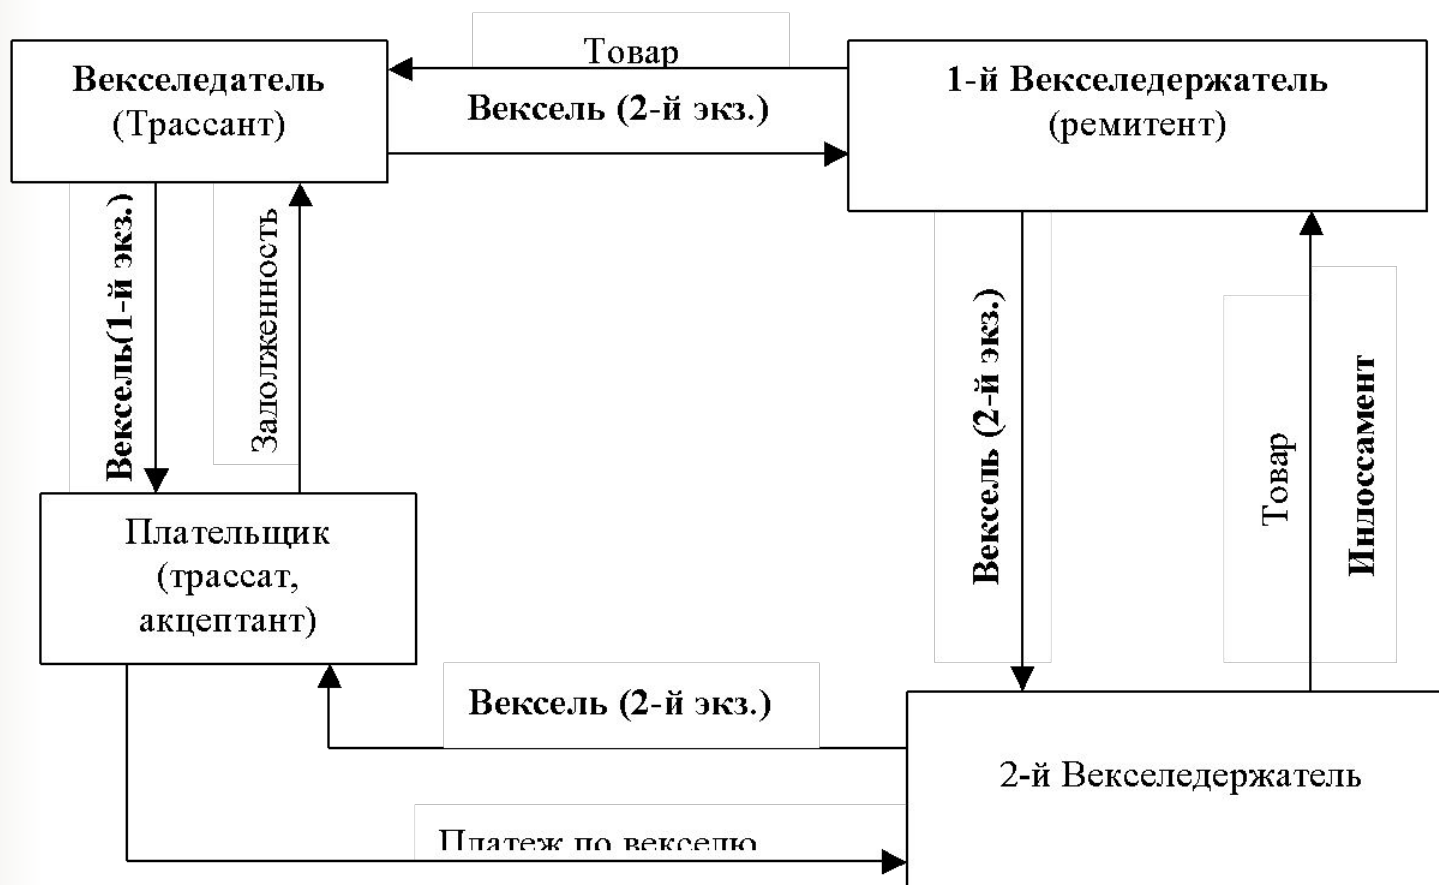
Векселедатель (Трассант)

Товар

Вексель (2-й экз.)

1-й Векселедержатель (ремитент)

Вексель(1-й экз.)

Заложенность

Вексель (2-й экз.)

Товар

Инлоссамент

Плательщик (трассат, акцептант)

Вексель (2-й экз.)

2-й Векселедержатель

Платеж по векселю